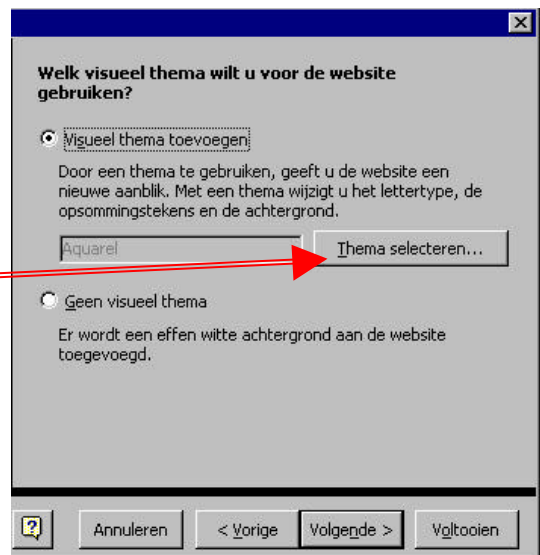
Welk visueel thema wilt u voor de website gebruiken?

Visueel thema toevoegen

Door een thema te gebruiken, geeft u de website een nieuwe aanblik. Met een thema wijzigt u het lettertype, de opsommingstekens en de achtergrond.

Aquarel

Thema selecteren...

Geen visueel thema

Er wordt een effen witte achtergrond aan de website toegevoegd.

?

Annuleren

< Vorige

Volgende >

Voltooien